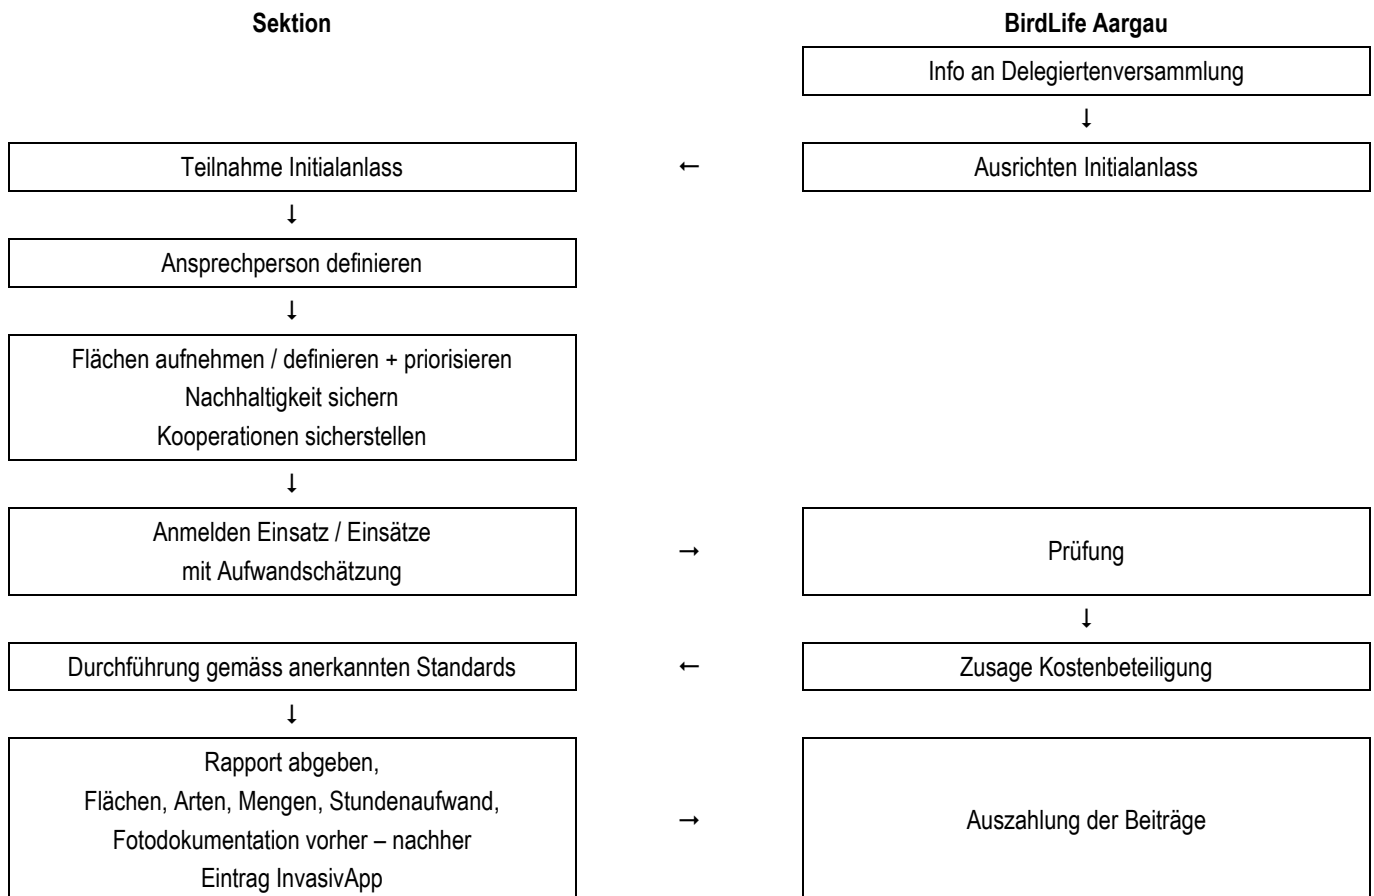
Sektion

BirdLife Aargau

Info an Delegiertenversammlung

Teilnahme Initialanlass

Ausrichten Initialanlass

Ansprechperson definieren

Flächen aufnehmen / definieren + priorisieren
Nachhaltigkeit sichern
Kooperationen sicherstellen

Anmelden Einsatz / Einsätze
mit Aufwandschätzung

Prüfung

Durchführung gemäss anerkannten Standards

Zusage Kostenbeteiligung

Rapport abgeben,
Flächen, Arten, Mengen, Stundenaufwand,
Fotodokumentation vorher – nachher
Eintrag InvasivApp

Auszahlung der Beiträge